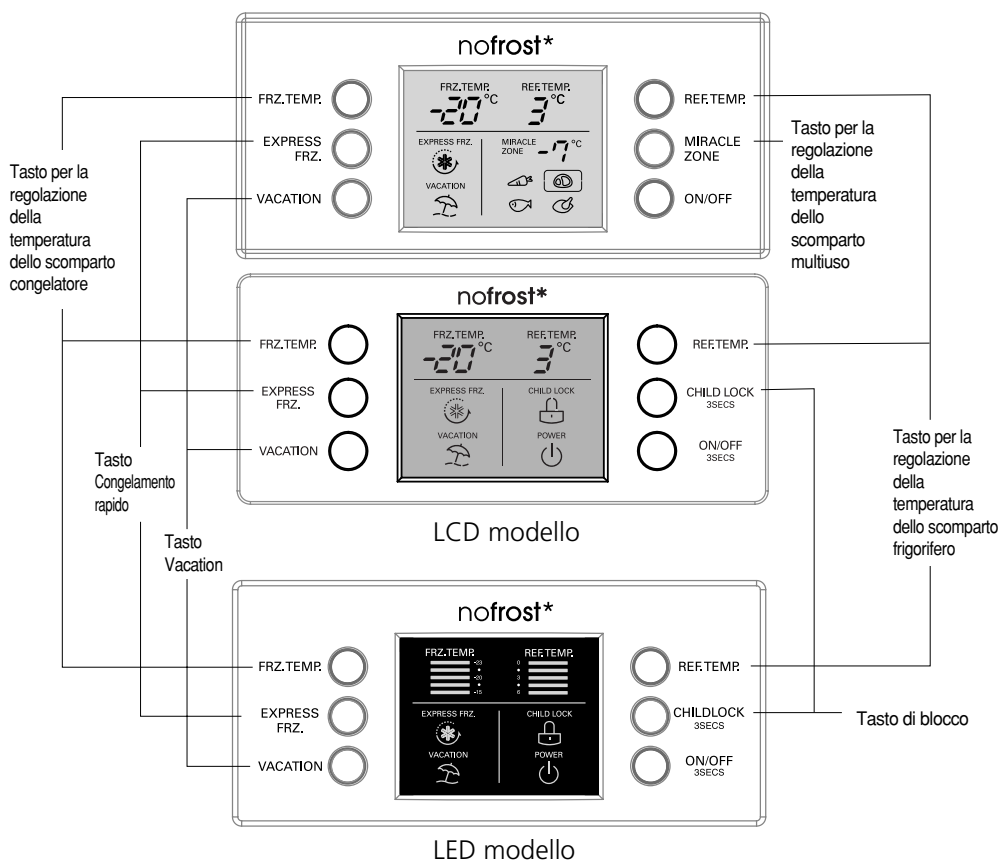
nofrost*

FRZ.TEMP.
EXPRESS FRZ.
VACATION

FRZ.TEMP. -20°C
REF.TEMP. 3°C
EXPRESS FRZ.
VACATION
MIRACLE ZONE -7°C

REF.TEMP.
MIRACLE ZONE
ON/OFF

Tasto per la regolazione della temperatura dello scomparto congelatore

Tasto per la regolazione della temperatura dello scomparto multiuso

nofrost*

FRZ.TEMP.
EXPRESS FRZ.
VACATION

FRZ.TEMP. -20°C
REF.TEMP. 3°C
EXPRESS FRZ.
CHILD LOCK
VACATION
POWER

REF.TEMP.
CHILD LOCK 3SECS
ON/OFF 3SECS

Tasto Congelamento rapido

Tasto Vacation

Tasto per la regolazione della temperatura dello scomparto frigorifero

LCD modello

nofrost*

FRZ.TEMP.
EXPRESS FRZ.
VACATION

FRZ.TEMP.
-23
-20
-15
REF.TEMP.
0
3
6
EXPRESS FRZ.
CHILD LOCK
VACATION
POWER

REF.TEMP.
CHILDLOCK 3SECS
ON/OFF 3SECS

Tasto di blocco

LED modello